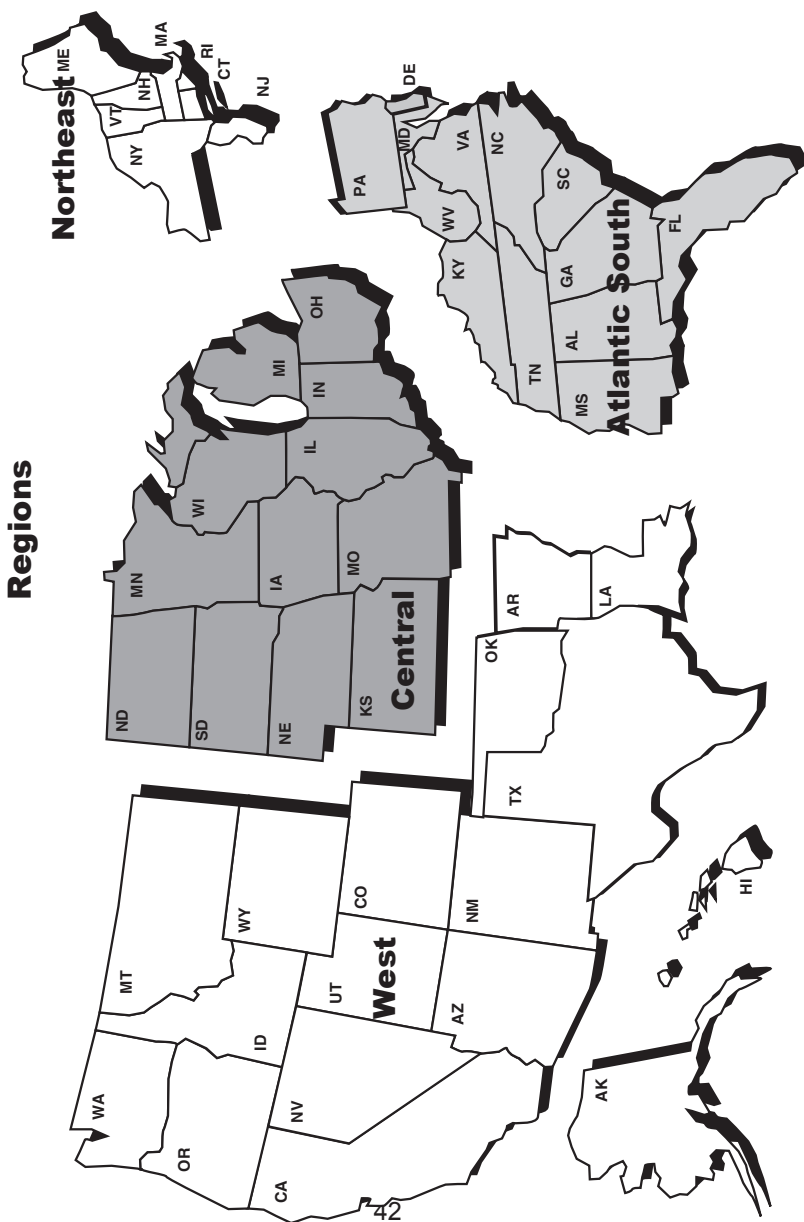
Regions

Northeast
ME
NH
MA
VT
RI
CT
NY
NJ

Central
ND
MN
SD
WI
MI
NE
IA
IL
IN
OH
KS
MO

Atlantic South
PA
DE
MD
VA
WV
NC
KY
SC
TN
GA
AL
MS
FL

West
WA
MT
OR
ID
WY
NV
UT
CO
CA
AZ
NM
AK
HI

OK
AR
TX
LA

42